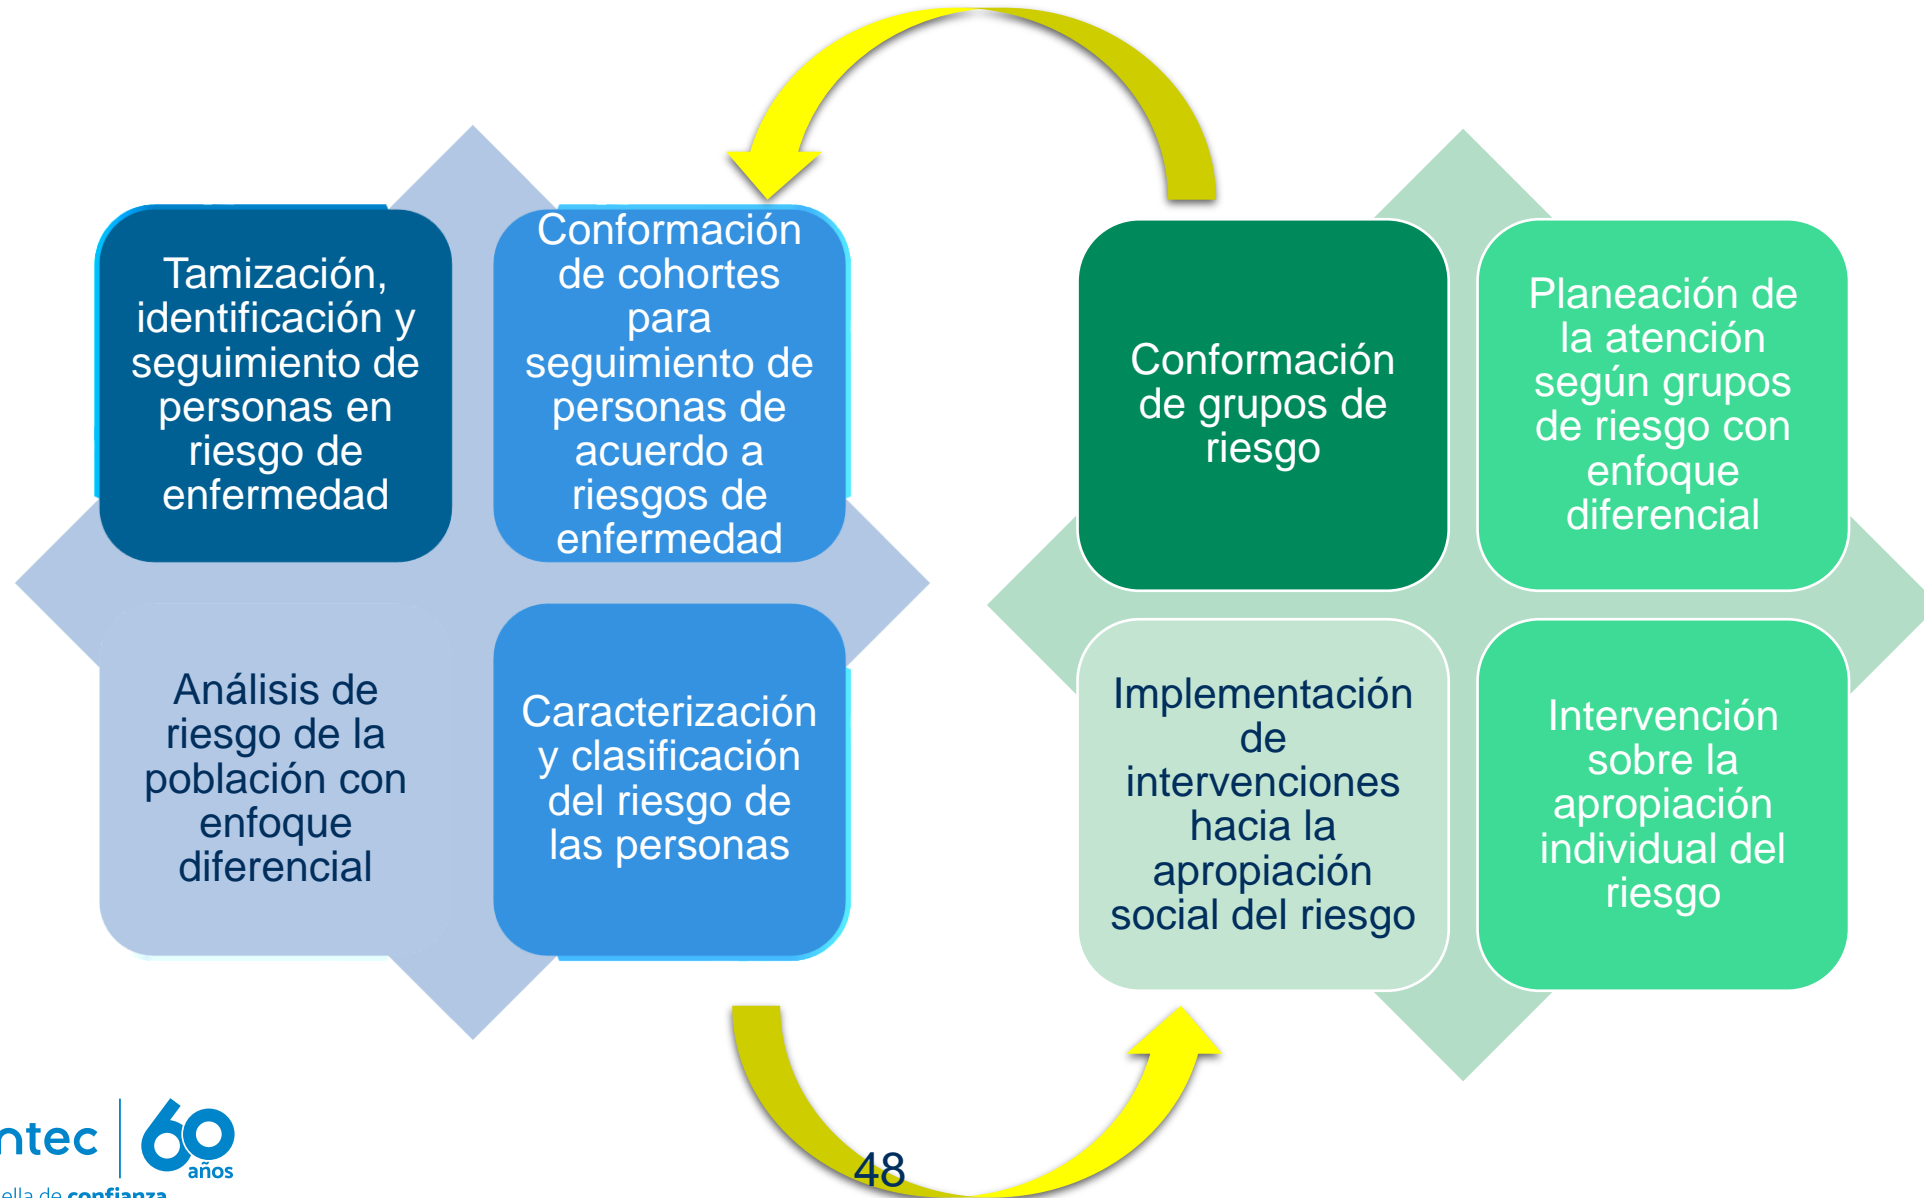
Tamización, identificación y seguimiento de personas en riesgo de enfermedad

Conformación de cohortes para seguimiento de personas de acuerdo a riesgos de enfermedad

Análisis de riesgo de la población con enfoque diferencial

Caracterización y clasificación del riesgo de las personas

Conformación de grupos de riesgo

Planeación de la atención según grupos de riesgo con enfoque diferencial

Implementación de intervenciones hacia la apropiación social del riesgo

Intervención sobre la apropiación individual del riesgo

ntec 60 años
ella de confianza

48